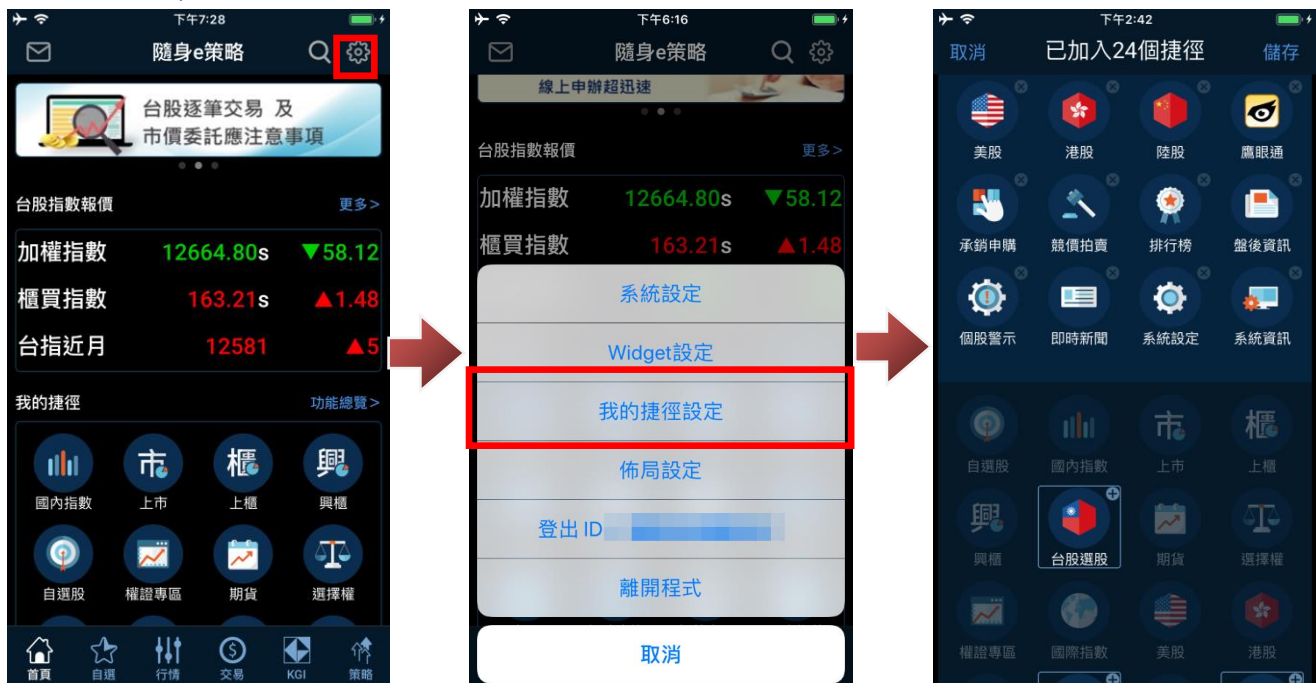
下午7:28

隨身e策略

台股逐筆交易 及 市價委託應注意事項

台股指數報價 更多>

| 加權指數 | 12664.80s | ▼58.12 |
|---|---|---|
| 櫃買指數 | 163.21s | ▲1.48 |
| 台指近月 | 12581 | ▲5 |

我的捷徑 功能總覽>

市 櫃 興

國內指數 上市 上櫃 興櫃

自選股 權證專區 期貨 選擇權

首頁 自選 行情 交易 KGI 策略

下午6:16

隨身e策略

線上申辦超迅速

台股指數報價 更多>

| 加權指數 | 12664.80s | ▼58.12 |
|---|---|---|
| 櫃買指數 | 163.21s | ▲1.48 |

系統設定

Widget設定

我的捷徑設定

佈局設定

登出 ID

離開程式

取消

下午2:42

取消 已加入24個捷徑 儲存

美股 港股 陸股 鷹眼通

承銷申購 競價拍賣 排行榜 盤後資訊

個股警示 即時新聞 系統設定 系統資訊

市 櫃

自選股 國內指數 上市 上櫃

興

興櫃 台股選股 期貨 選擇權

權證專區 國際指數 美股 港股